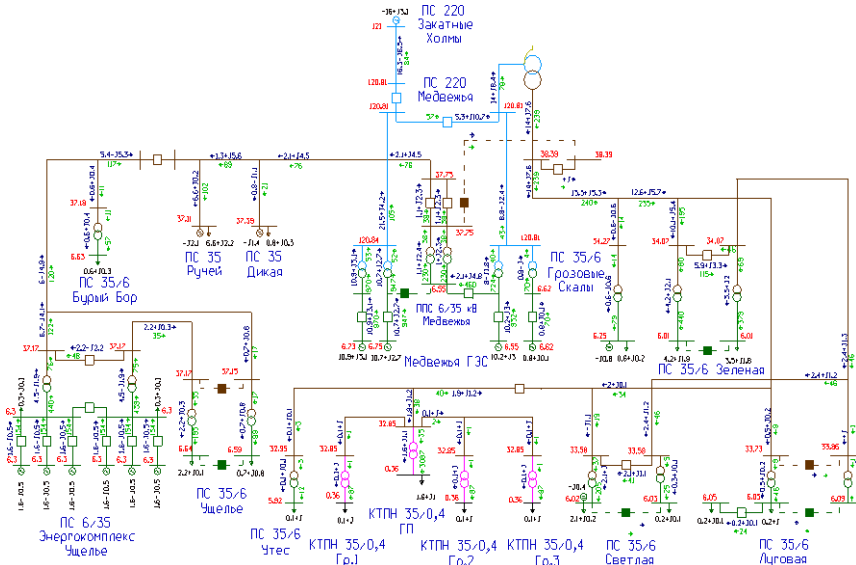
ПС 220
Закатные
Холмы

ПС 220
Медвежья

ПС 35/6
Бурый Бор

ПС 35
Ручей

ПС 35
Дикая

ППС 6/35 кВ
Медвежья

ПС 35/6
Грозовые
Скалы

Медвежья ГЭС

ПС 35/6
Зеленая

ПС 6/35
Энергокомплекс
Ущелье

ПС 35/6
Ущелье

ПС 35/6
Утес

КТПН 35/0,4
Гр.1

КТПН 35/0,4
ГП

КТПН 35/0,4
Гр.2

КТПН 35/0,4
Гр.3

ПС 35/6
Светлая

ПС 35/6
Луговая

121
120.81
120.80
120.83
120.84
120.81
37.18
37.31
37.39
37.75
37.75
38.39
38.39
34.27
34.87
34.87
37.17
37.17
37.17
37.15
32.95
32.85
32.85
32.85
32.85
33.56
33.56
33.73
33.86
6.63
6.75
6.73
6.55
6.62
6.59
6.64
6.25
6.01
6.01
6.3
6.3
6.3
6.3
6.3
6.02
6.03
6.05
6.05
6.09
5.02
0.36
0.36
0.36
0.36

-16+j5.3
16.3-j6.5
5.4-j5.3
+3.3+j5.6
+2.1+j4.5
5.3+j10.7
0.6+j0.3
6.6+j3.2
-11.4
0.8+j0.5
13.5+j5.3
12.6+j5.7
5.9+j3.3
4.2+j1.9
3.5+j1.8
2.2+j0.3
+2.2-j2.2
0.2+j0.8
0.1+j
-30.4
+2+j0.1
+2.4+j1.2
0.2+j0.1
0.2+j0.1